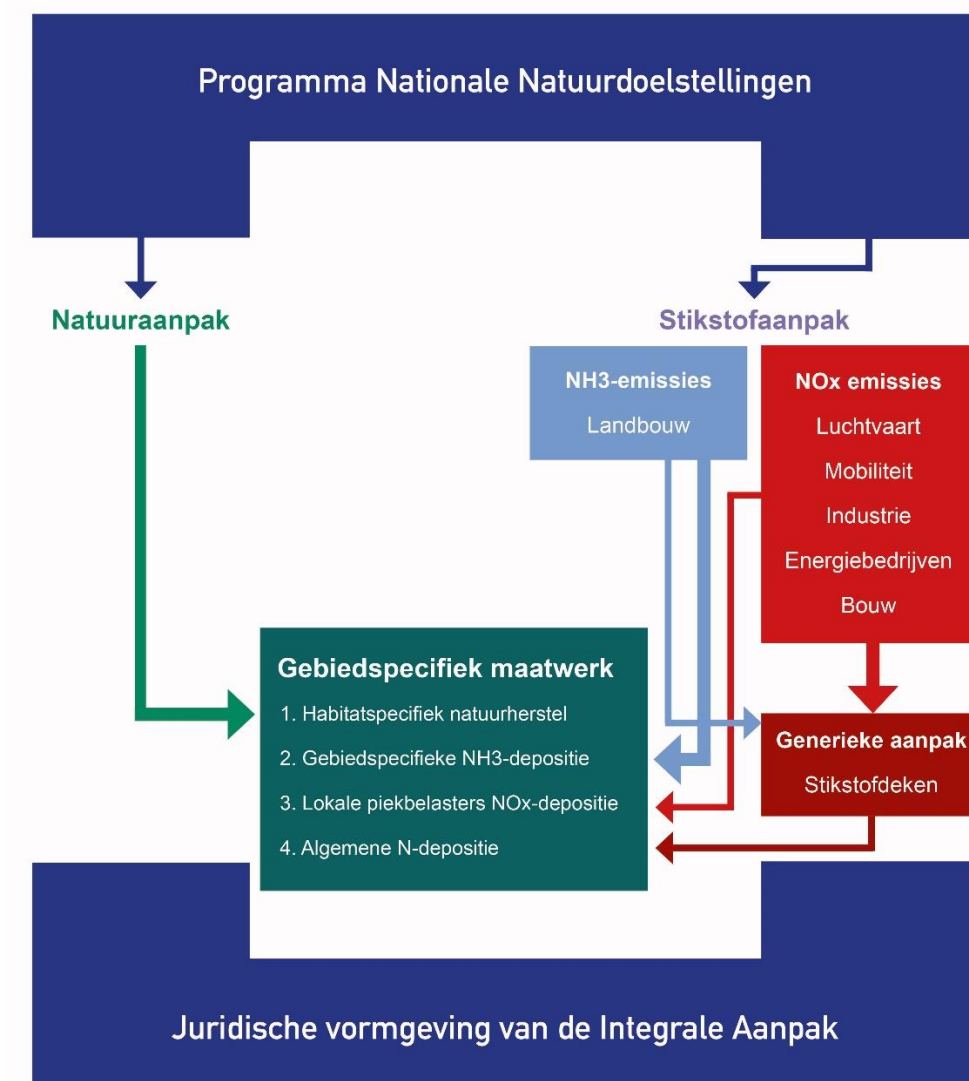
Programma Nationale Natuurdoelstellingen

Natuuraanpak

Stikstofaanpak

NH3-emissies

Landbouw

NOx emissies

Luchtvaart

Mobiliteit

Industrie

Energiebedrijven

Bouw

Gebiedspecifiek maatwerk

1. Habitatspecifiek natuurherstel

2. Gebiedspecifieke NH3-depositie

3. Lokale piekbelasters NOx-depositie

4. Algemene N-depositie

Generieke aanpak

Stikstofdeken

Juridische vormgeving van de Integrale Aanpak